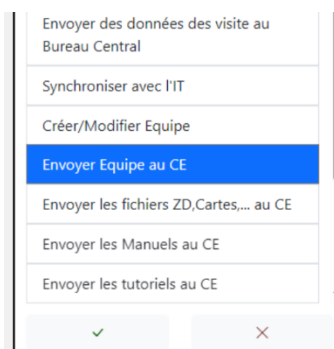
Envoyer des données des visite au Bureau Central

Synchroniser avec l'IT

Créer/Modifier Equipe

Envoyer Equipe au CE

Envoyer les fichiers ZD,Cartes,... au CE

Envoyer les Manuels au CE

Envoyer les tutoriels au CE

✓

×